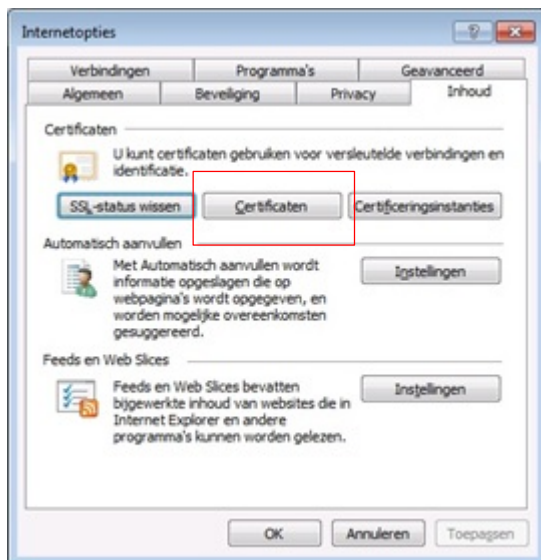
Internetopties

?

Verbindingen | Programma's | Geavanceerd
Algemeen | Beveiliging | Privacy | Inhoud

Certificaten

U kunt certificaten gebruiken voor versleutelde verbindingen en identificatie.

SSL-status wissen
Certificaten
Certificeringsinstanties

Automatisch aanvullen

Met Automatisch aanvullen wordt informatie opgeslagen die op webpagina's wordt opgegeven, en worden mogelijke overeenkomsten gesuggereerd.

Instellingen

Feeds en Web Slices

Feeds en Web Slices bevatten bijgewerkte inhoud van websites die in Internet Explorer en andere programma's kunnen worden gelezen.

Instellingen

OK
Annuleren
Toepassen